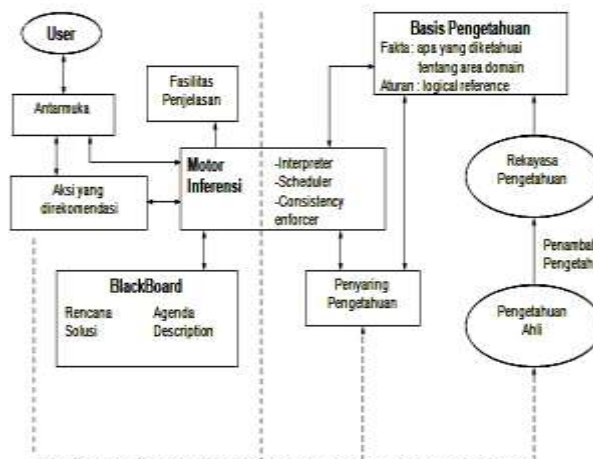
User

Antarmuka

Aksi yang direkomendasi

Fasilitas Penjelasan

Motor Inferensi

-Interpreter
-Scheduler
-Consistency enforcer

BlackBoard

Rencana
Solusi

Agenda
Description

Basis Pengetahuan

Fakta : apa yang diketahui tentang area domain
Aturan : logical reference

Penyaring Pengetahuan

Rekayasa Pengetahuan

Penambal
Pengetah

Pengetahuan Ahli